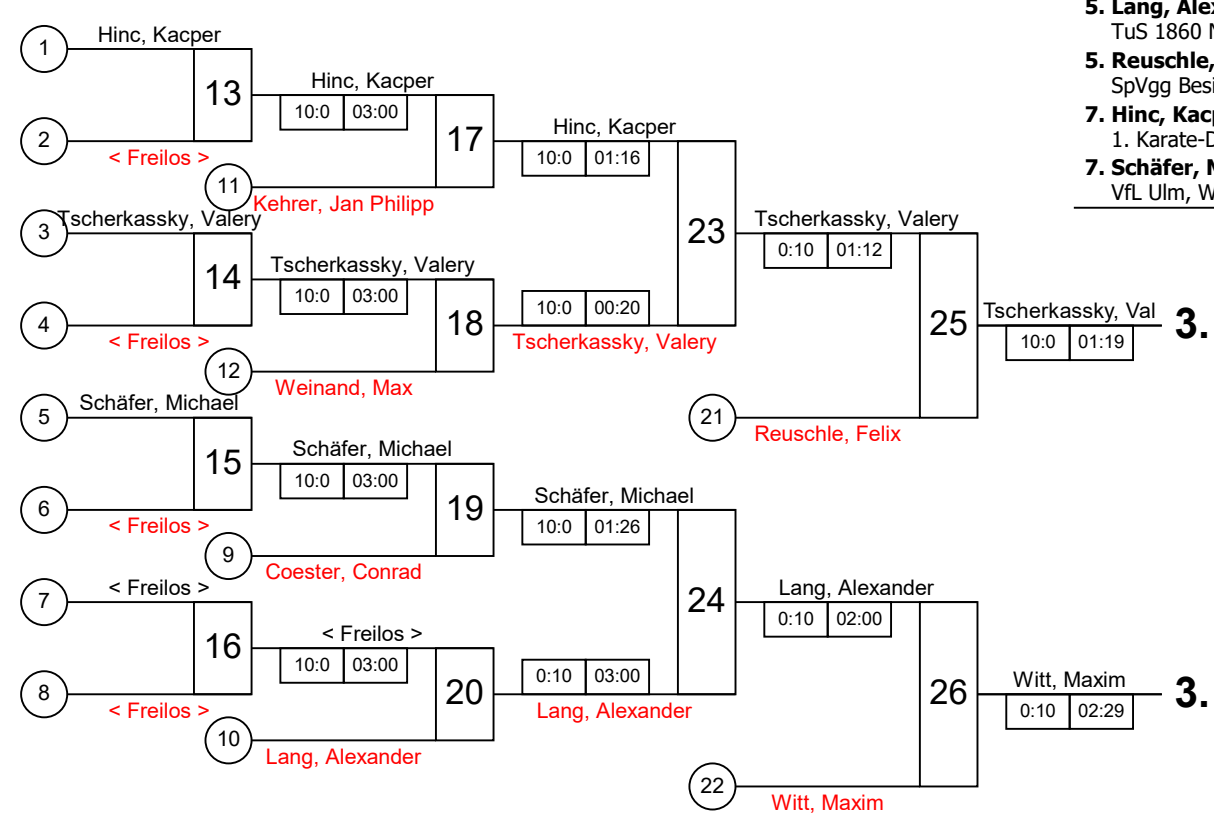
5. Lang, Alex
TuS 1860 N
5. Reuschle,
SpVgg Besi
7. Hinc, Kacp
1. Karate-D
7. Schäfer, M
VfL Ulm, W

1
Hinc, Kacper
2
< Freilos >
13
Hinc, Kacper
10:0 03:00
11
Kehrer, Jan Philipp
17
Hinc, Kacper
10:0 01:16
3
Tscherkassky, Valery
4
< Freilos >
14
Tscherkassky, Valery
10:0 03:00
12
Weinand, Max
18
10:0 00:20
Tscherkassky, Valery
23
Tscherkassky, Valery
0:10 01:12
21
Reuschle, Felix
25
Tscherkassky, Val
10:0 01:19
3.

5
Schäfer, Michael
6
< Freilos >
15
Schäfer, Michael
10:0 03:00
9
Coester, Conrad
19
Schäfer, Michael
10:0 01:26
7
< Freilos >
8
< Freilos >
16
< Freilos >
10:0 03:00
10
Lang, Alexander
20
0:10 03:00
Lang, Alexander
24
Lang, Alexander
0:10 02:00
22
Witt, Maxim
26
Witt, Maxim
0:10 02:29
3.